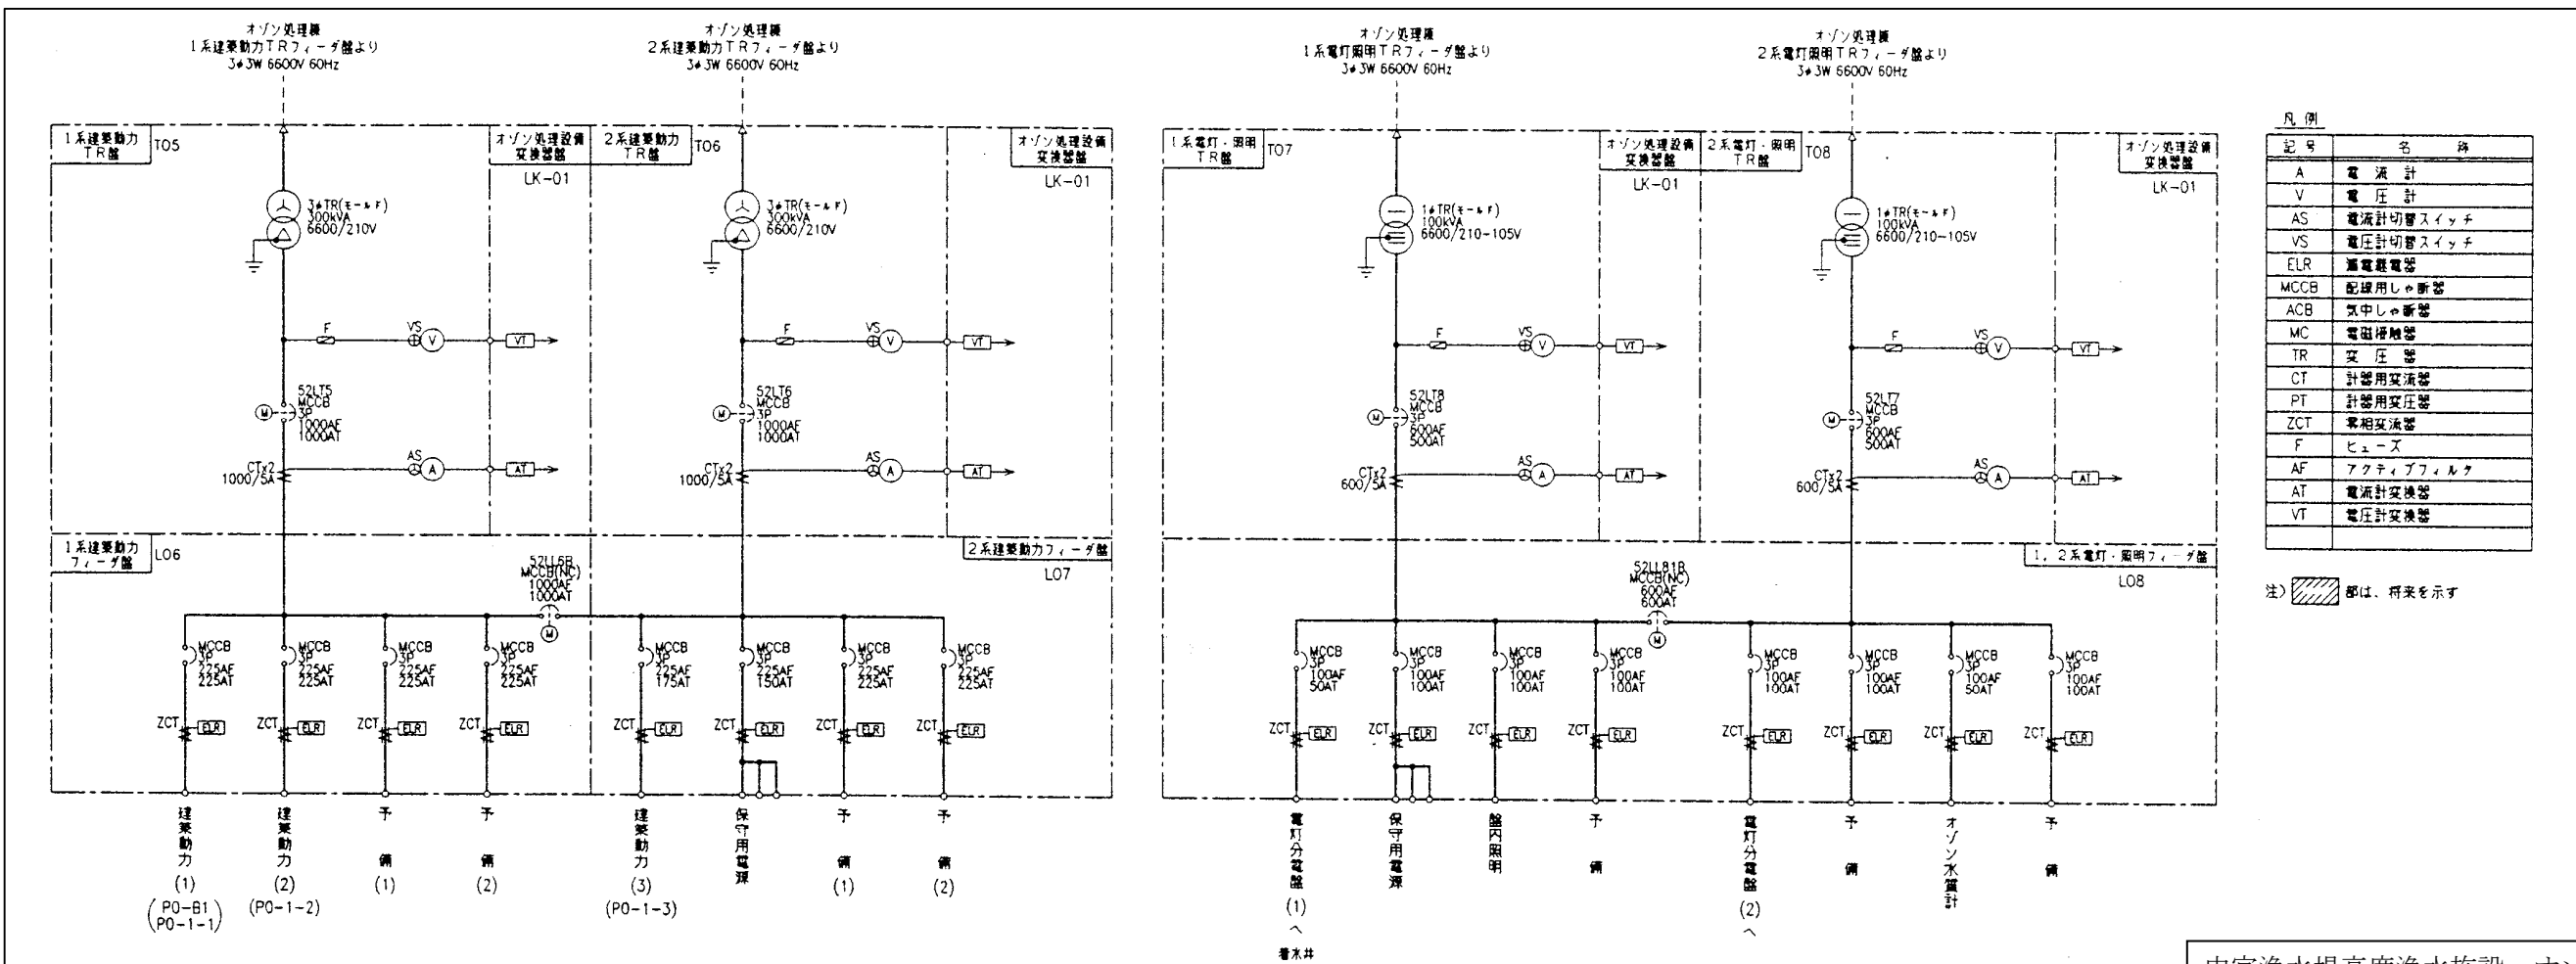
オゾン処理棟
1系建築動力TRフィーダ盤より
3φ3W 6600V 60Hz

オゾン処理棟
2系建築動力TRフィーダ盤より
3φ3W 6600V 60Hz

オゾン処理棟
1系電灯照明TRフィーダ盤より
3φ3W 6600V 60Hz

オゾン処理棟
2系電灯照明TRフィーダ盤より
3φ3W 6600V 60Hz

1系建築動力 TR盤 T05

オゾン処理設備 変換器盤 LK-01

2系建築動力 TR盤 T06

オゾン処理設備 変換器盤 LK-01

1系電灯・照明 TR盤 T07

オゾン処理設備 変換器盤 LK-01

2系電灯・照明 TR盤 T08

オゾン処理設備 変換器盤 LK-01

3φTR(モールド) 300kVA 6600/210V

3φTR(モールド) 300kVA 6600/210V

1φTR(モールド) 100kVA 6600/210-105V

1φTR(モールド) 100kVA 6600/210-105V

F VS V VT

F VS V VT

F VS V VT

F VS V VT

52LT5 MCCB 3P 1000AF 1000AT

52LT6 MCCB 3P 1000AF 1000AT

52LT8 MCCB 3P 500AF 500AT

52LT7 MCCB 3P 500AF 500AT

M

AS A AT

CTx2 1000/5A

CTx2 1000/5A

CTx2 600/5A

CTx2 600/5A

1系建築動力 フィーダ盤 L06

2系建築動力フィーダ盤 L07

1, 2系電灯・照明フィーダ盤 L08

52LL6B MCCB(NC) 1000AF 1000AT

52LL81B MCCB(NC) 600AF 600AT

MCCB 3P 225AF 225AT

MCCB 3P 225AF 225AT

MCCB 3P 225AF 225AT

MCCB 3P 225AF 225AT

MCCB 3P 225AF 175AT

MCCB 3P 225AF 150AT

MCCB 3P 225AF 225AT

MCCB 3P 225AF 225AT

MCCB 3P 100AF 50AT

MCCB 3P 100AF 100AT

MCCB 3P 100AF 100AT

MCCB 3P 100AF 100AT

MCCB 3P 100AF 100AT

MCCB 3P 100AF 100AT

MCCB 3P 100AF 50AT

MCCB 3P 100AF 100AT

ZCT ELR

建築動力 (1) (P0-B1 P0-1-1)

建築動力 (2) (P0-1-2)

予備 (1)

予備 (2)

建築動力 (3) (P0-1-3)

保守用電源

予備 (1)

予備 (2)

電灯分電盤 (1) へ 着水井

保守用電源

盤内照明

予備

電灯分電盤 (2) へ

予備

オゾン水質計

予備

凡例

| 記号 | 名称 |
|---|---|
| A | 電流計 |
| V | 電圧計 |
| AS | 電流計切替スイッチ |
| VS | 電圧計切替スイッチ |
| ELR | 漏電継電器 |
| MCCB | 配線用しゃ断器 |
| ACB | 気中しゃ断器 |
| MC | 電磁接触器 |
| TR | 変圧器 |
| CT | 計器用変流器 |
| PT | 計器用変圧器 |
| ZCT | 零相変流器 |
| F | ヒューズ |
| AF | アクティブフィルタ |
| AT | 電流計変換器 |
| VT | 電圧計変換器 |
| | |

注) 部は、将来を示す

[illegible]浄水場高度浄水施設 オ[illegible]